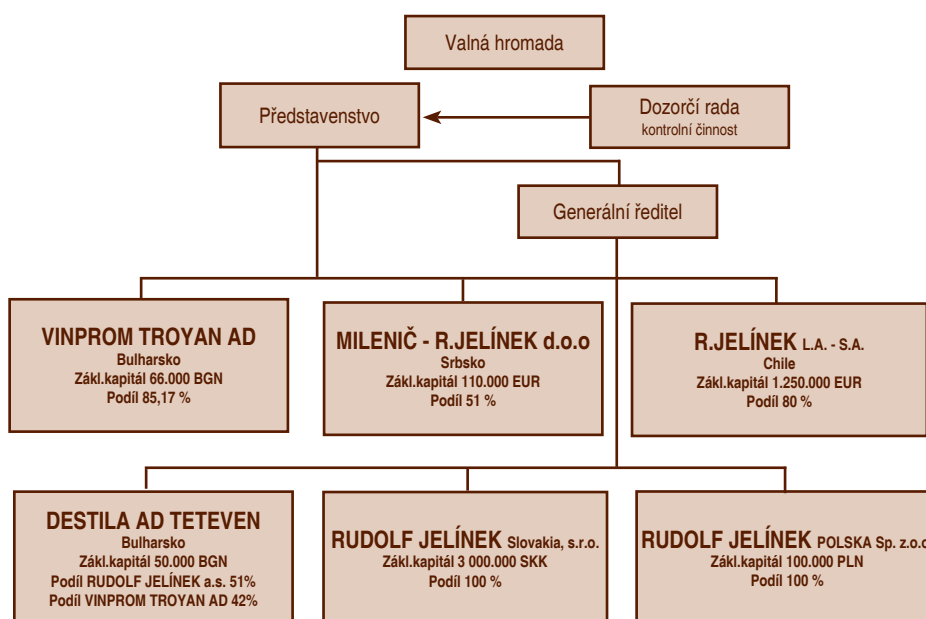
Valná hromada

Představenstvo

Dozorčí rada
kontrolní činnost

Generální ředitel

VINPROM TROYAN AD
Bulharsko
Zákl.kapitál 66.000 BGN
Podíl 85,17 %

MILENIČ - R.JELÍNEK d.o.o
Srbsko
Zákl.kapitál 110.000 EUR
Podíl 51 %

R.JELÍNEK L.A. - S.A.
Chile
Zákl.kapitál 1.250.000 EUR
Podíl 80 %

DESTILA AD TETEVEN
Bulharsko
Zákl.kapitál 50.000 BGN
Podíl RUDOLF JELÍNEK a.s. 51%
Podíl VINPROM TROYAN AD 42%

RUDOLF JELÍNEK Slovakia, s.r.o.
Zákl.kapitál 3 000.000 SKK
Podíl 100 %

RUDOLF JELÍNEK POLSKA Sp. z.o.o
Zákl.kapitál 100.000 PLN
Podíl 100 %